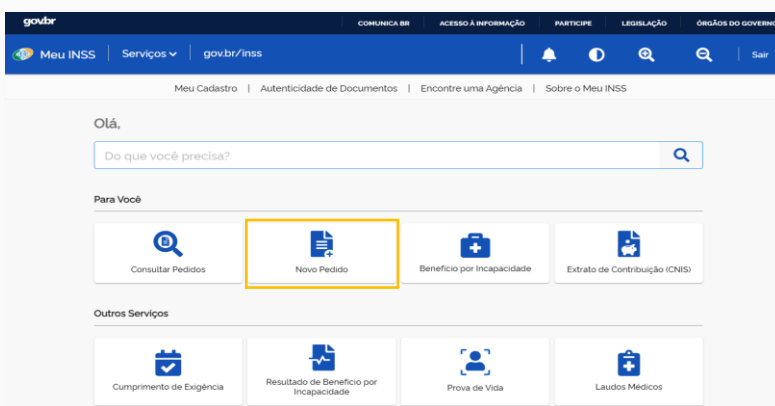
gov.br

COMUNICA BR | ACESSO À INFORMAÇÃO | PARTICIPE | LEGISLAÇÃO | ÓRGÃOS DO GOVERNO

Meu INSS | Serviços | gov.br/inss | Sair

Meu Cadastro | Autenticidade de Documentos | Encontre uma Agência | Sobre o Meu INSS

Olá,

Do que você precisa?

Para Você

Consultar Pedidos

Novo Pedido

Benefício por Incapacidade

Extrato de Contribuição (CNIS)

Outros Serviços

Cumprimento de Exigência

Resultado de Benefício por Incapacidade

Prova de Vida

Laudos Médicos